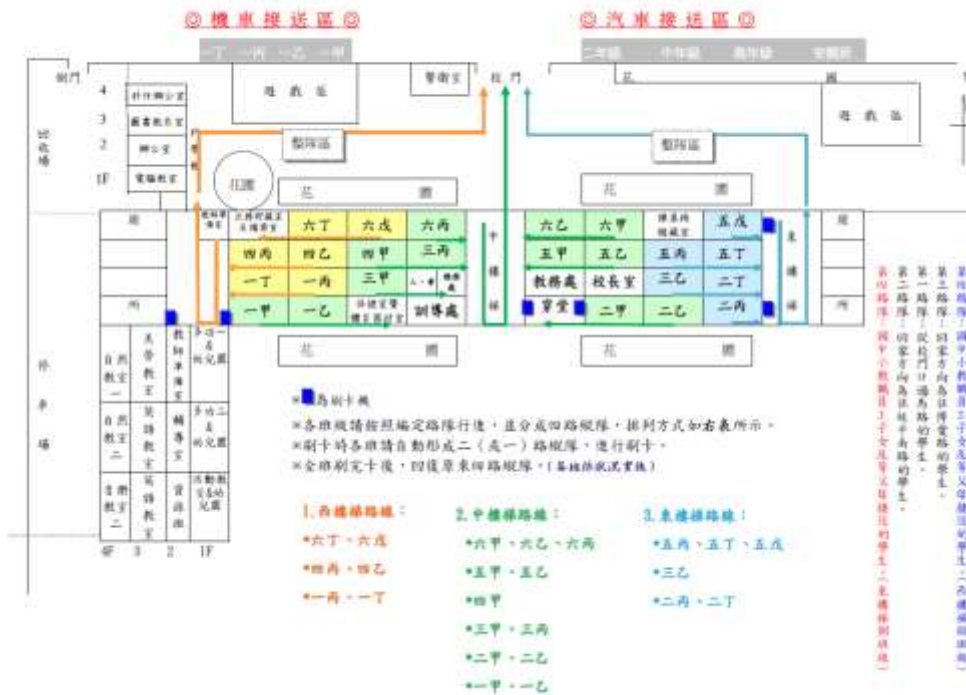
◎ 機車接送區 ◎

◎ 汽車接送區 ◎

一丁 一丙 一乙 一甲

二年級 中年級 高年級 幼稚園

側門

4 3 2 1F

科任辦公室

圖書教室

辦公室

電腦教室

回收場

遊戲區

警衛室

校門

花 圃

遊戲區

整隊區

整隊區

花圃

花 圃

花 圃

六丁 六戊 六丙

四丙 四乙 四甲 三丙

一丁 一丙 三甲

一甲 一乙 訓導處

中廊梯

六乙 六甲 五戊

五甲 五乙 五丙 五丁

教務處 校長室 三乙 二丁

禮堂 二甲 二乙 二丙

東廊梯

停車場

自然教室一

自然教室二

音樂教室二

美勞教室

英語教室

英語教室

輔導室

資源班

4F 3 2 1F

※■為刷卡機

※各班級請按照編定路隊行進，並分成四路縱隊，排列方式如右表所示。

※刷卡時各班請自動形成二（或一）路縱隊，進行刷卡。

※全班刷完卡後，回復原來四路縱隊。

1. 西廊梯路線：
•六丁、六戊
•四丙、四乙
•一丙、一丁

2. 中廊梯路線：
•六甲、六乙、六丙
•五甲、五乙
•四甲
•三甲、三丙
•二甲、二乙
•一甲、一乙

3. 東廊梯路線：
•五丙、五丁、五戊
•三乙
•二丙、二丁

第一路隊：從校門口過馬路的學生。

第二路隊：回家方向為往延平北路的學生。

第三路隊：回家方向為往博愛路的學生。

第四路隊：國中小教職員工子女及等父母接送的學生（東廊梯到禮堂）。